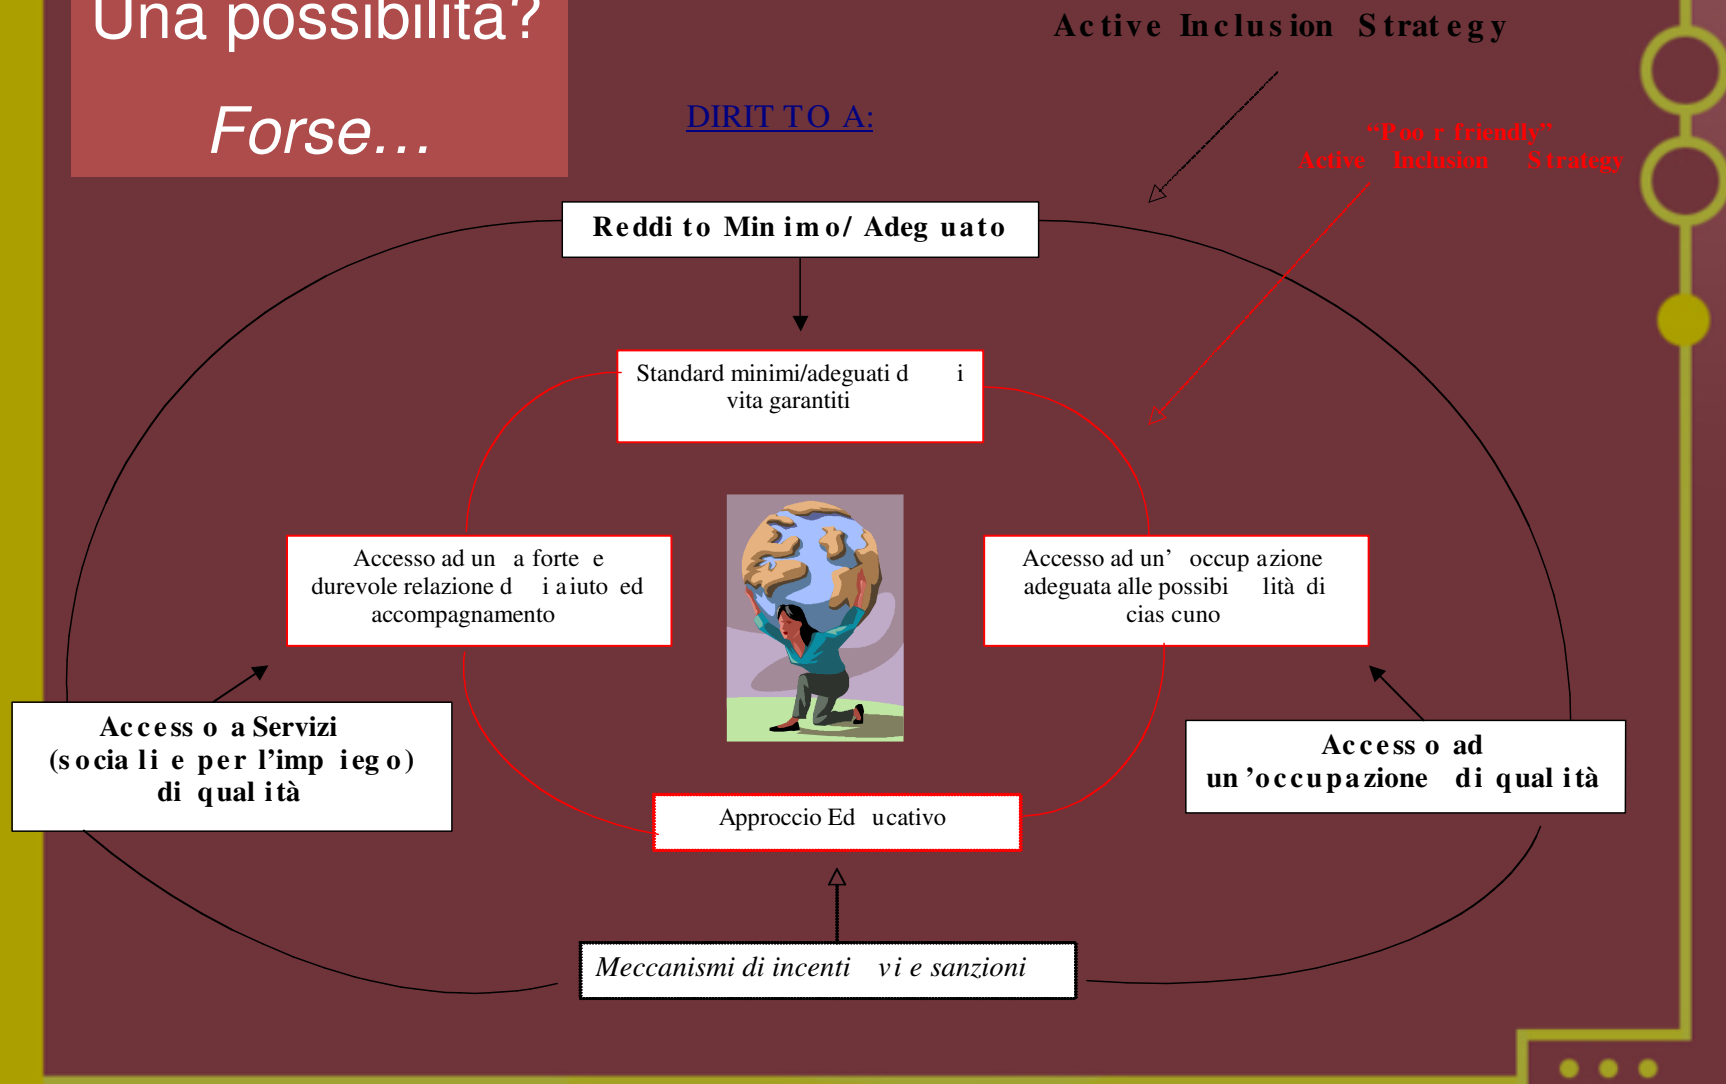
Una possibilità?

Forse…

DIRITTO A:

Active Inclusion Strategy

"Poor friendly"
Active Inclusion Strategy

Reddito Minimo/ Adeguato

Standard minimi/adeguati di vita garantiti

Accesso ad una forte e durevole relazione di aiuto ed accompagnamento

Accesso ad un'occupazione adeguata alle possibilità di ciascuno

Accesso a Servizi (sociali e per l'impiego) di qualità

Accesso ad un'occupazione di qualità

Approccio Educativo

Meccanismi di incentivi e sanzioni